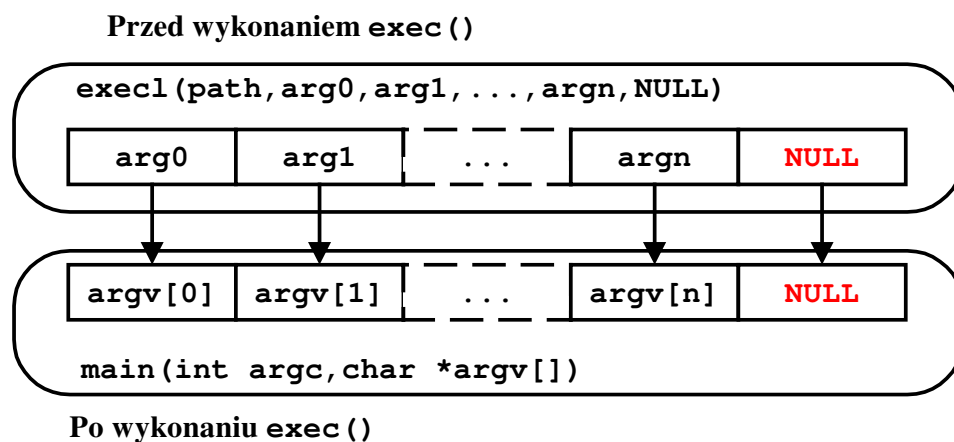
Przed wykonaniem exec()

execl(path,arg0,arg1,...,argn,NULL)

| arg0 | arg1 | ... | argn | NULL |
|---|---|---|---|---|

| argv[0] | argv[1] | ... | argv[n] | NULL |
|---|---|---|---|---|

main(int argc,char *argv[])

Po wykonaniu exec()